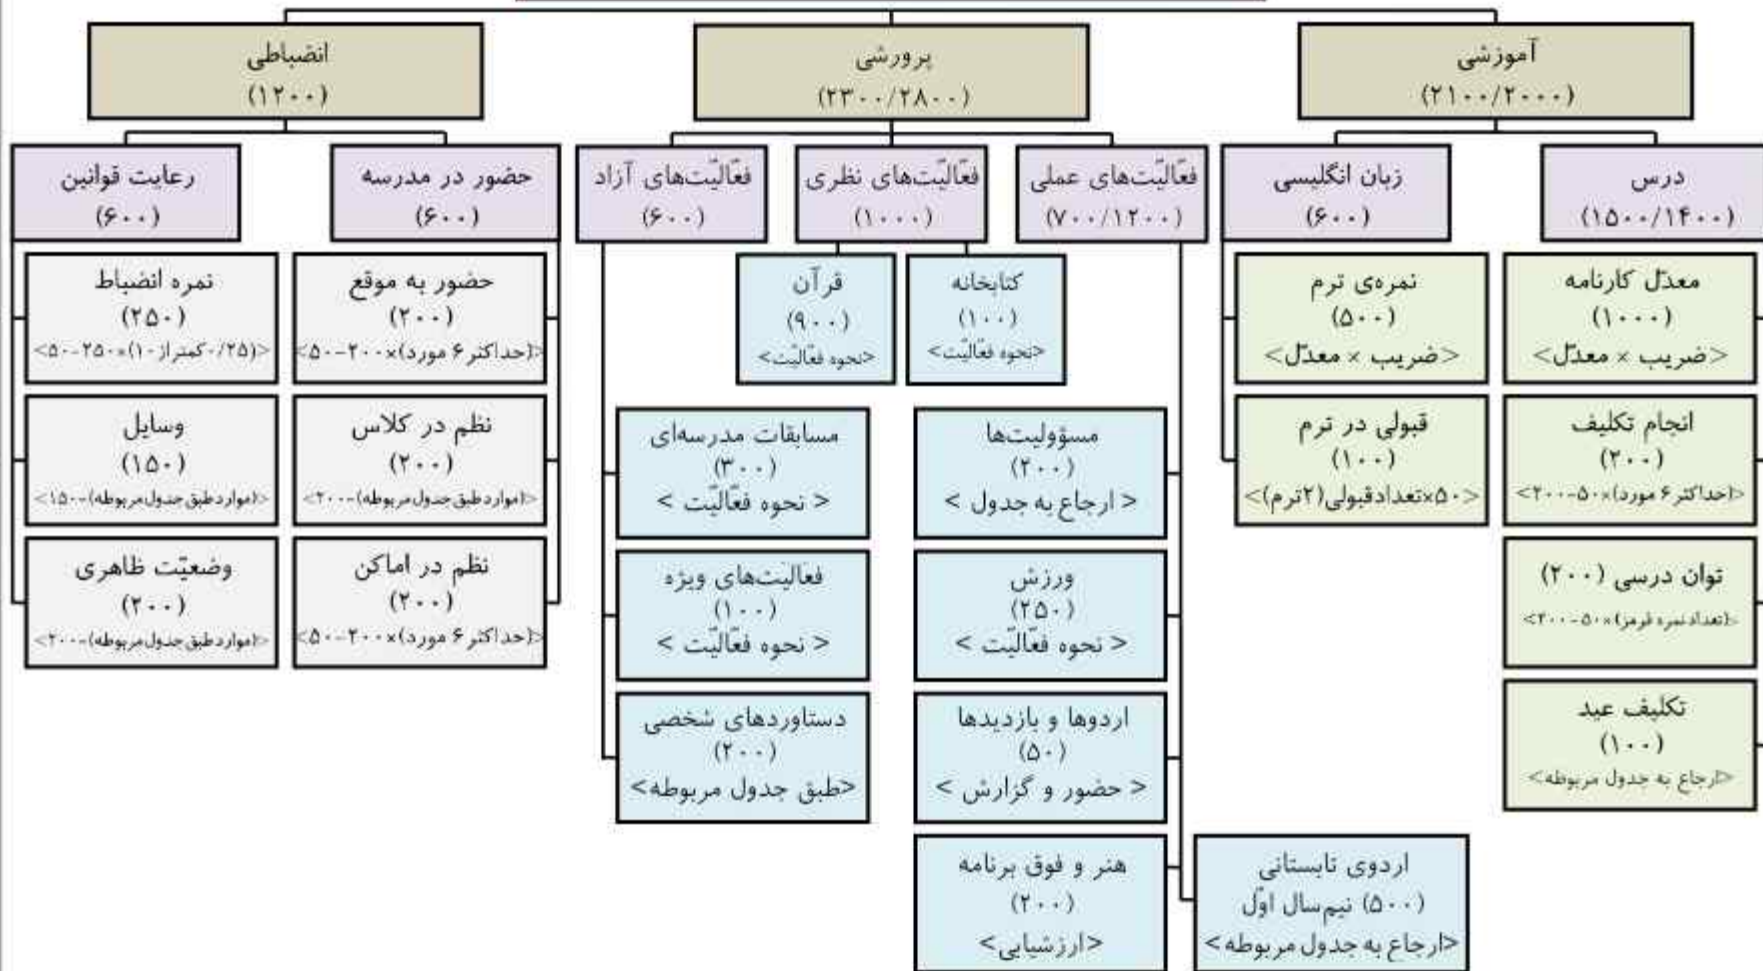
آموزشی
(۲۱۰۰/۲۰۰۰)

پرورشی
(۲۳۰۰/۲۸۰۰)

انضباطی
(۱۲۰۰)

درس
(۱۵۰۰/۱۴۰۰)

زبان انگلیسی
(۶۰۰)

فعّالیت‌های عملی
(۷۰۰/۱۲۰۰)

فعّالیت‌های نظری
(۱۰۰۰)

فعّالیت‌های آزاد
(۶۰۰)

حضور در مدرسه
(۶۰۰)

رعایت قوانین
(۶۰۰)

معدّل کارنامه
(۱۰۰۰)
<ضریب × معدّل>

انجام تکلیف
(۲۰۰)
<(حداکثر ۶ مورد)×۵۰-۲۰۰>

توان درسی (۲۰۰)
<(تعداد نمره قرمز)×۵۰-۲۰۰>

تکلیف عید
(۱۰۰)
<ارجاع به جدول مربوطه>

نمره‌ی ترم
(۵۰۰)
<ضریب × معدّل>

قبولی در ترم
(۱۰۰)
<۵۰×تعدادقبولی(۲ترم)>

کتابخانه
(۱۰۰)
<نحوه فعّالیّت>

قرآن
(۹۰۰)
<نحوه فعّالیّت>

مسؤولیت‌ها
(۲۰۰)
< ارجاع به جدول >

ورزش
(۲۵۰)
< نحوه فعّالیّت >

اردوها و بازدیدها
(۵۰)
< حضور و گزارش >

هنر و فوق برنامه
(۲۰۰)
<ارزشیابی>

اردوی تابستانی
(۵۰۰) نیم‌سال اوّل
<ارجاع به جدول مربوطه>

مسابقات مدرسه‌ای
(۳۰۰)
< نحوه فعّالیّت >

فعالیت‌های ویژه
(۱۰۰)
< نحوه فعّالیّت >

دستاوردهای شخصی
(۲۰۰)
<طبق جدول مربوطه>

حضور به موقع
(۲۰۰)
<(حداکثر ۶ مورد)×۲۰۰-۵۰>

نظم در کلاس
(۲۰۰)
<(مواردطبق جدول مربوطه)-۲۰۰>

نظم در اماکن
(۲۰۰)
<(حداکثر ۶ مورد)×۲۰۰-۵۰>

نمره انضباط
(۲۵۰)
<(۲۵/۰-کمتراز ۱۰)×۲۵۰-۵۰>

وسایل
(۱۵۰)
<(مواردطبق جدول مربوطه)-۱۵۰>

وضعیّت ظاهری
(۲۰۰)
<(مواردطبق جدول مربوطه)-۲۰۰>